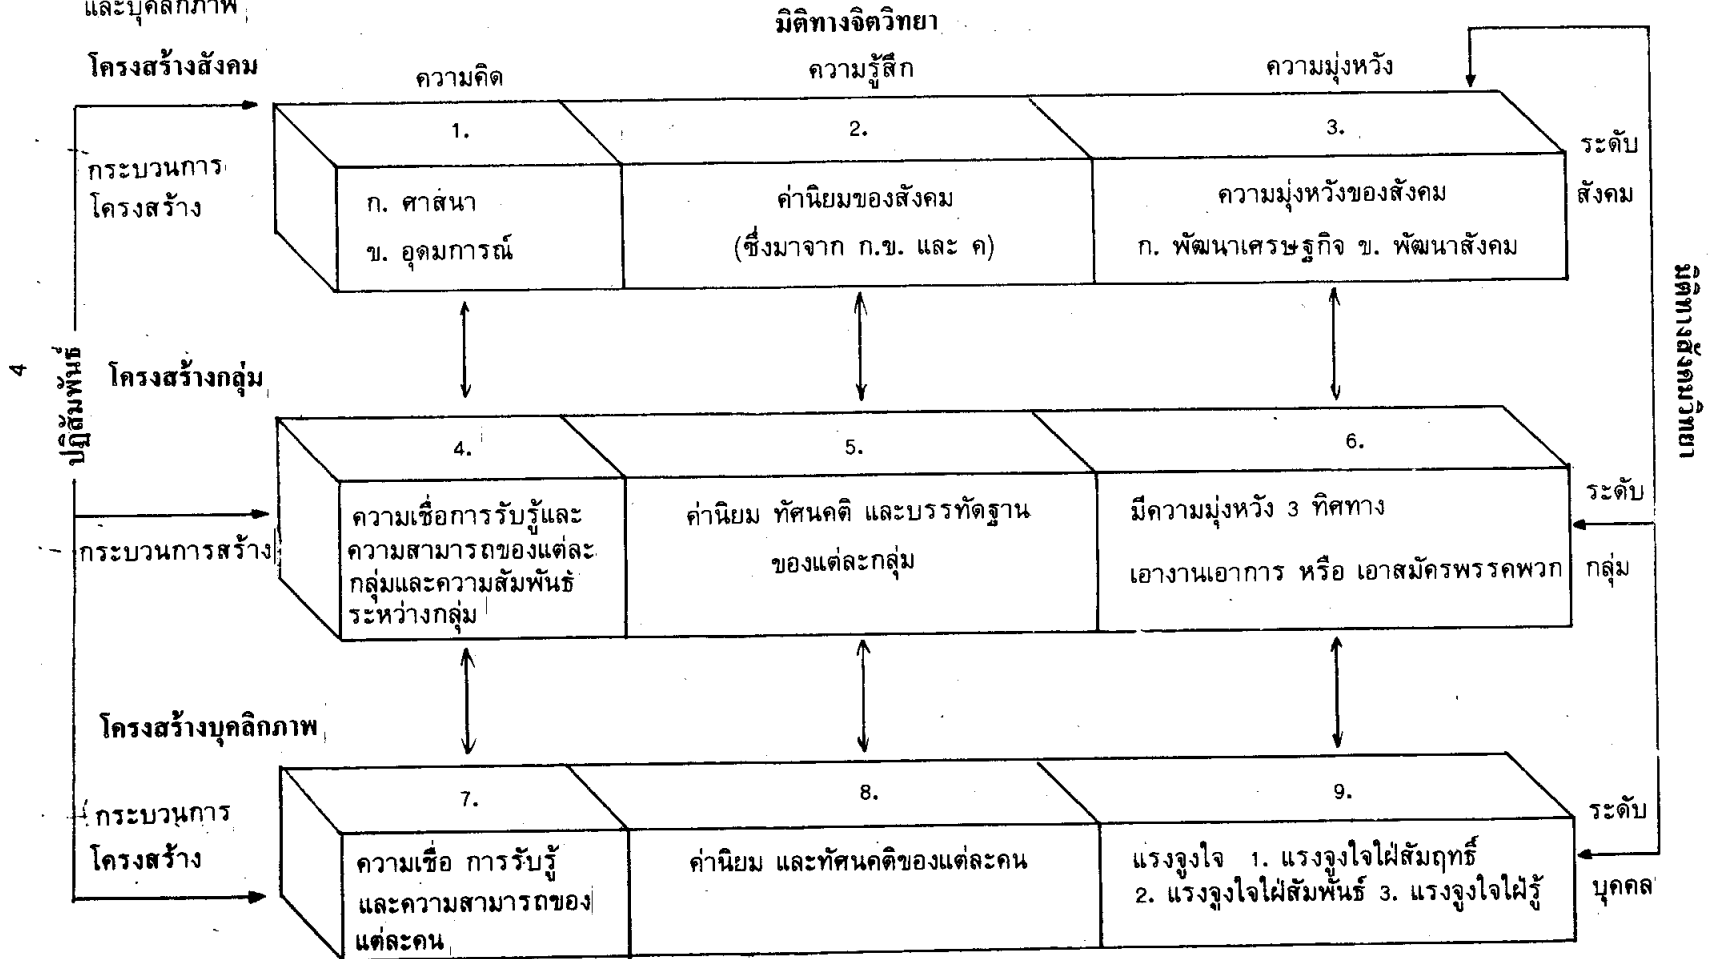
และบุคลิกภาพ

มิติทางจิตวิทยา

โครงสร้างสังคม

ความคิด

ความรู้สึก

ความมุ่งหวัง

กระบวนการโครงสร้าง

1.

ก. ศาสนา
ข. อุดมการณ์

2.

ค่านิยมของสังคม
(ซึ่งมาจาก ก.ข. และ ค)

3.

ความมุ่งหวังของสังคม
ก. พัฒนาเศรษฐกิจ ข. พัฒนาสังคม

ระดับสังคม

มิติทางสังคมวิทยา

4

ปฏิสัมพันธ์

โครงสร้างกลุ่ม

กระบวนการสร้าง

4.

ความเชื่อการรับรู้และความสามารถของแต่ละกลุ่มและความสัมพันธ์ระหว่างกลุ่ม

5.

ค่านิยม ทัศนคติ และบรรทัดฐานของแต่ละกลุ่ม

6.

มีความมุ่งหวัง 3 ทิศทาง
เอางานเอาการ หรือ เอาสมัครพรรคพวก

ระดับกลุ่ม

โครงสร้างบุคลิกภาพ

กระบวนการโครงสร้าง

7.

ความเชื่อ การรับรู้และความสามารถของแต่ละคน

8.

ค่านิยม และทัศนคติของแต่ละคน

9.

แรงจูงใจ 1. แรงจูงใจใฝ่สัมฤทธิ์
2. แรงจูงใจใฝ่สัมพันธ์ 3. แรงจูงใจใฝ่รู้

ระดับบุคคล